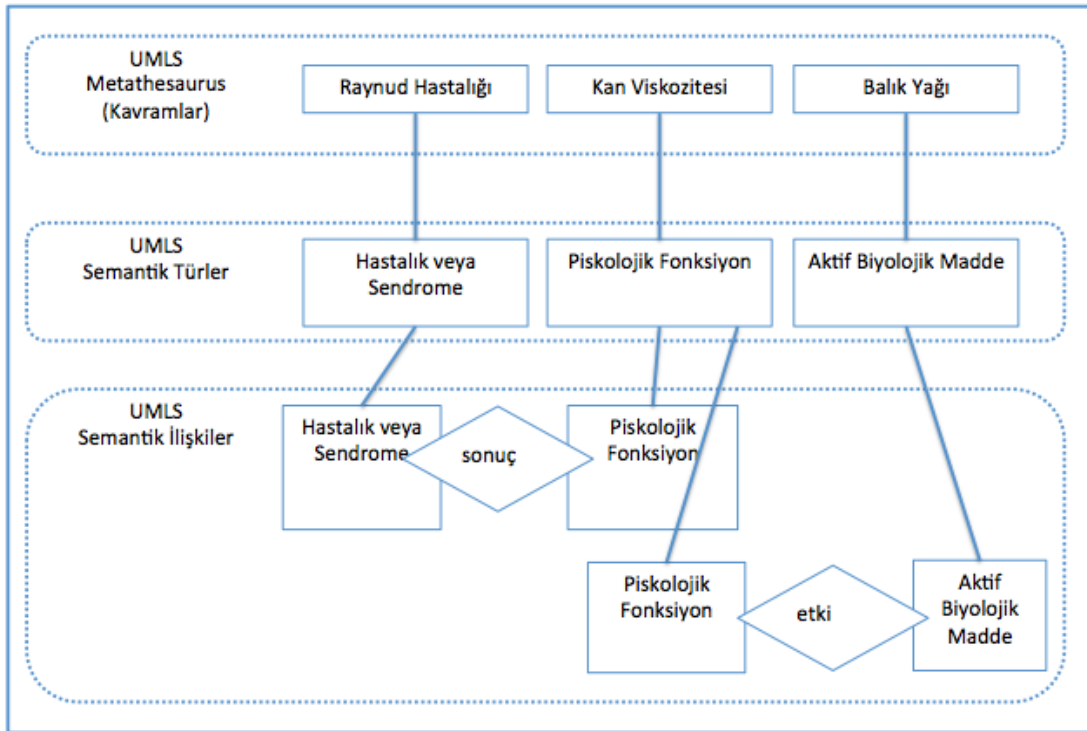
UMLS
Metathesaurus
(Kavramlar)

Raynud Hastalığı

Kan Viskozitesi

Balık Yağı

UMLS
Semantik Türler

Hastalık veya Sendrome

Piskolojik Fonksiyon

Aktif Biyolojik Madde

UMLS
Semantik İlişkiler

Hastalık veya Sendrome

sonuç

Piskolojik Fonksiyon

Piskolojik Fonksiyon

etki

Aktif Biyolojik Madde